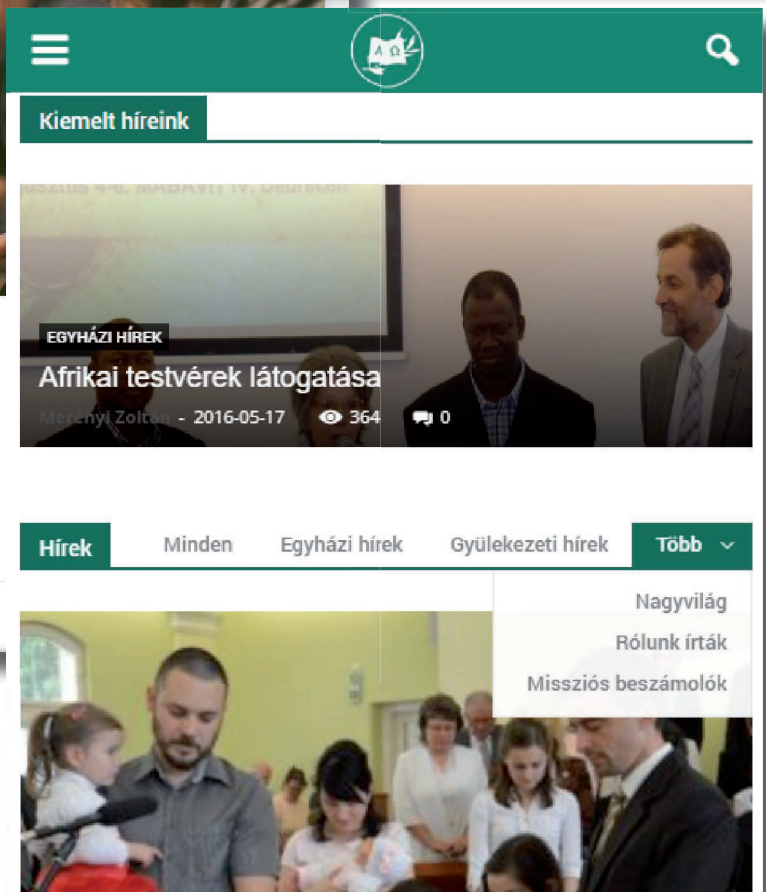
Kiemelt híreink

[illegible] MABAVIT IV. Debrecen

EGYHÁZI HÍREK

Afrikai testvérek látogatása

Merényi Zoltán - 2016-05-17 364 0

Hírek Minden Egyházi hírek Gyülekezeti hírek Több

Nagyvilág
Rólunk írták
Missziós beszámolók